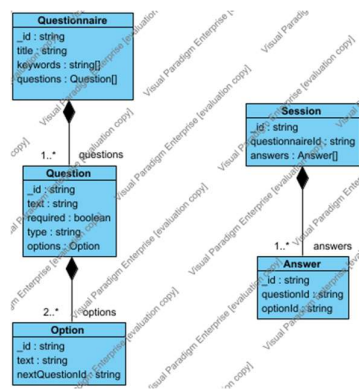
Questionnaire
_id : string
title : string
keywords : string[]
questions : Question[]

1..* questions

Question
_id : string
text : string
required : boolean
type : string
options : Option

2..* options

Option
_id : string
text : string
nextQuestionId : string

Session
_id : string
questionnaireId : string
answers : Answer[]

1..* answers

Answer
_id : string
questionId : string
optionId : string

Visual Paradigm Enterprise (evaluation copy)
Visual Paradigm Enterprise (evaluation copy)
Visual Paradigm Enterprise (evaluation copy)
Visual Paradigm Enterprise (evaluation copy)
Visual Paradigm Enterprise (evaluation copy)
Visual Paradigm Enterprise (evaluation copy)